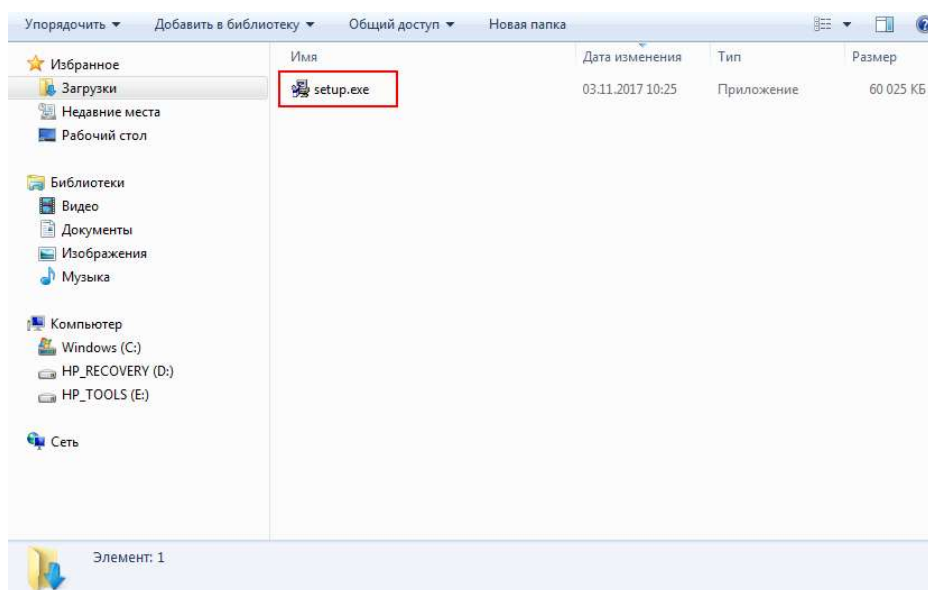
Упорядочить ▾ Добавить в библиотеку ▾ Общий доступ ▾ Новая папка

Избранное
Загрузки
Недавние места
Рабочий стол

Библиотеки
Видео
Документы
Изображения
Музыка

Компьютер
Windows (C:)
HP_RECOVERY (D:)
HP_TOOLS (E:)

Сеть

| Имя | Дата изменения | Тип | Размер |
|---|---|---|---|
| setup.exe | 03.11.2017 10:25 | Приложение | 60 025 КБ |

Элемент: 1